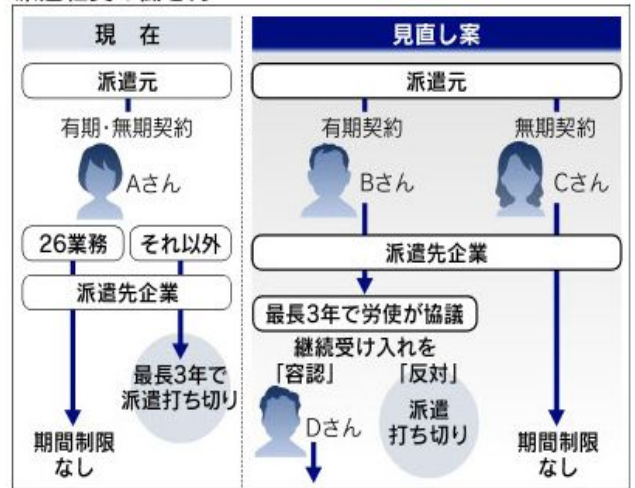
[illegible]

現　在

派遣元

有期・無期契約

Aさん

26業務

それ以外

派遣先企業

最長3年で派遣打ち切り

期間制限なし

見直し案

派遣元

有期契約

無期契約

Bさん

Cさん

派遣先企業

最長3年で労使が協議

継続受け入れを

「容認」

「反対」

Dさん

派遣打ち切り

期間制限なし